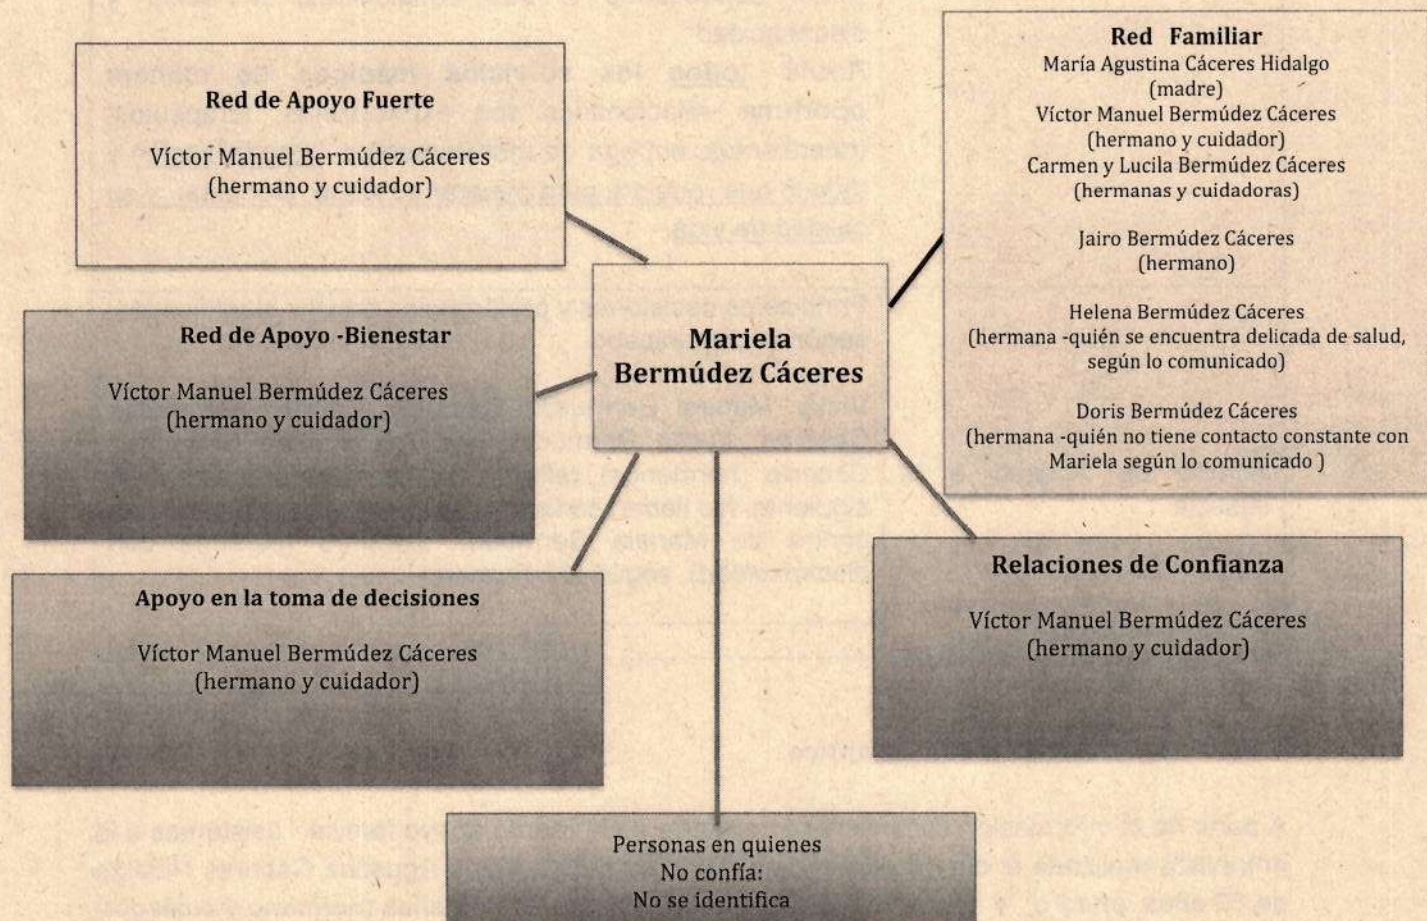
Red de Apoyo Fuerte

Víctor Manuel Bermúdez Cáceres (hermano y cuidador)

Red Familiar
María Agustina Cáceres Hidalgo (madre)
Víctor Manuel Bermúdez Cáceres (hermano y cuidador)
Carmen y Lucila Bermúdez Cáceres (hermanas y cuidadoras)

Jairo Bermúdez Cáceres (hermano)

Helena Bermúdez Cáceres (hermana -quién se encuentra delicada de salud, según lo comunicado)

Doris Bermúdez Cáceres (hermana -quién no tiene contacto constante con Mariela según lo comunicado )

Mariela Bermúdez Cáceres

Red de Apoyo -Bienestar

Víctor Manuel Bermúdez Cáceres (hermano y cuidador)

Apoyo en la toma de decisiones

Víctor Manuel Bermúdez Cáceres (hermano y cuidador)

Relaciones de Confianza

Víctor Manuel Bermúdez Cáceres (hermano y cuidador)

Personas en quienes No confía: No se identifica